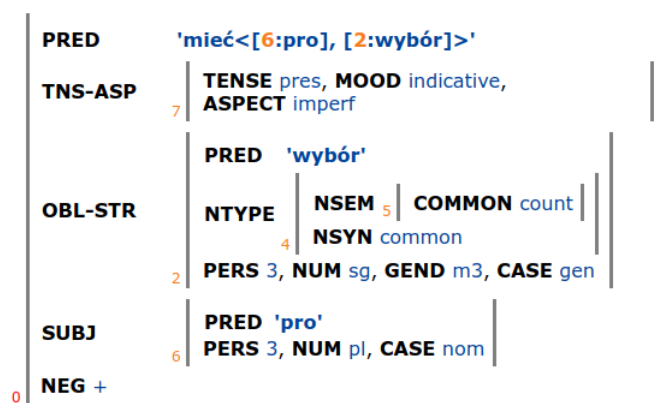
PRED 'mieć<[6:pro], [2:wybór]>'

TNS-ASP TENSE pres, MOOD indicative, ASPECT imperf 7

OBL-STR PRED 'wybór'

NTYPE NSEM 5 COMMON count
4 NSYN common

2 PERS 3, NUM sg, GEND m3, CASE gen

SUBJ PRED 'pro'
6 PERS 3, NUM pl, CASE nom

0 NEG +